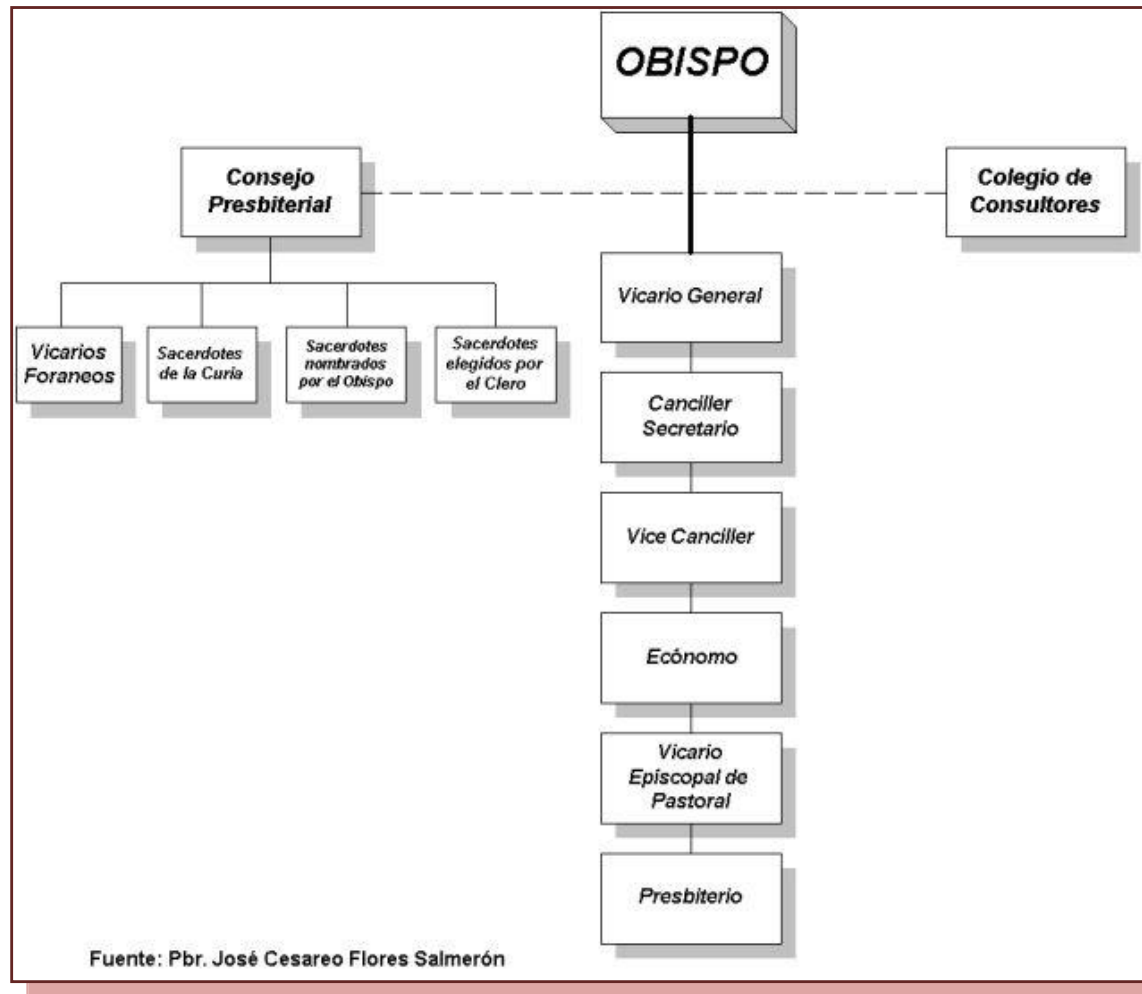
OBISPO

Consejo Presbiterial

Colegio de Consultores

Vicarios Foraneos

Sacerdotes de la Curia

Sacerdotes nombrados por el Obispo

Sacerdotes elegidos por el Clero

Vicario General

Canciller Secretario

Vice Canciller

Ecónomo

Vicario Episcopal de Pastoral

Presbiterio

Fuente: Pbr. José Cesareo Flores Salmerón